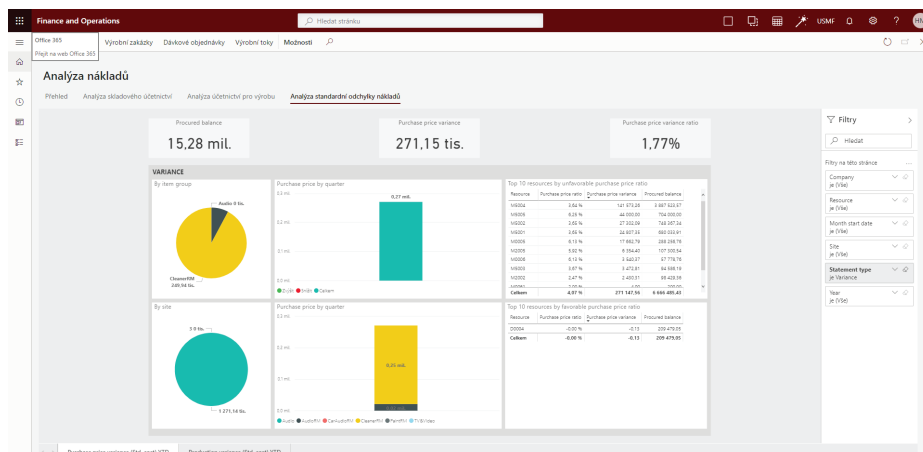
Finance and Operations

Hledat stránku

USMF

Office 365
Přejít na web Office 365

Výrobní zakázky Dávkové objednávky Výrobní toky Možnosti

Analýza nákladů

Přehled Analýza skladového účetnictví Analýza účetnictví pro výrobu Analýza standardní odchylky nákladů

Procured balance
15,28 mil.

Purchase price variance
271,15 tis.

Purchase price variance ratio
1,77%

VARIANCE

By item group
Audio 8 tis.
CleanerRM 249,94 tis.

Purchase price by quarter
0,27 mil.
Zvýšit Snížit Celkem

Top 10 resources by unfavorable purchase price ratio

| Resource | Purchase price ratio | Purchase price variance | Procured balance |
|---|---|---|---|
| M9004 | 3,64 % | 141 973,05 | 3 897 522,57 |
| M9005 | 6,26 % | 44 000,00 | 704 000,00 |
| M9002 | 3,65 % | 27 302,09 | 748 367,34 |
| M9001 | 3,56 % | 24 957,35 | 590 033,91 |
| M0006 | 6,13 % | 17 662,79 | 288 298,75 |
| M0005 | 5,90 % | 6 354,40 | 107 305,54 |
| M0006 | 6,13 % | 3 540,27 | 57 778,76 |
| M0009 | 3,67 % | 3 473,81 | 94 598,19 |
| M0008 | 5,84 % | 2 430,31 | 80 428,39 |
| Celkem | 4,97 % | 271 147,56 | 6 666 465,43 |

By site
3 9 tis.
1 271,16 tis.

Purchase price by quarter
0,25 mil.
Audio AudioRM CarAudioRM CleanerRM FerriRM TVBVideo

Top 10 resources by favorable purchase price ratio

| Resource | Purchase price ratio | Purchase price variance | Procured balance |
|---|---|---|---|
| D0004 | -0,00 % | -0,13 | 209 479,05 |
| Celkem | -0,00 % | -0,13 | 209 479,05 |

Filtry

Hledat

Filtry na této stránce

Company
je (Vše)

Resource
je (Vše)

Month start date
je (Vše)

Site
je (Vše)

Statement type
je Variance

Year
je (Vše)

Purchase price variance (Wd. cost) YTD   Production variance (Wd. cost) YTD